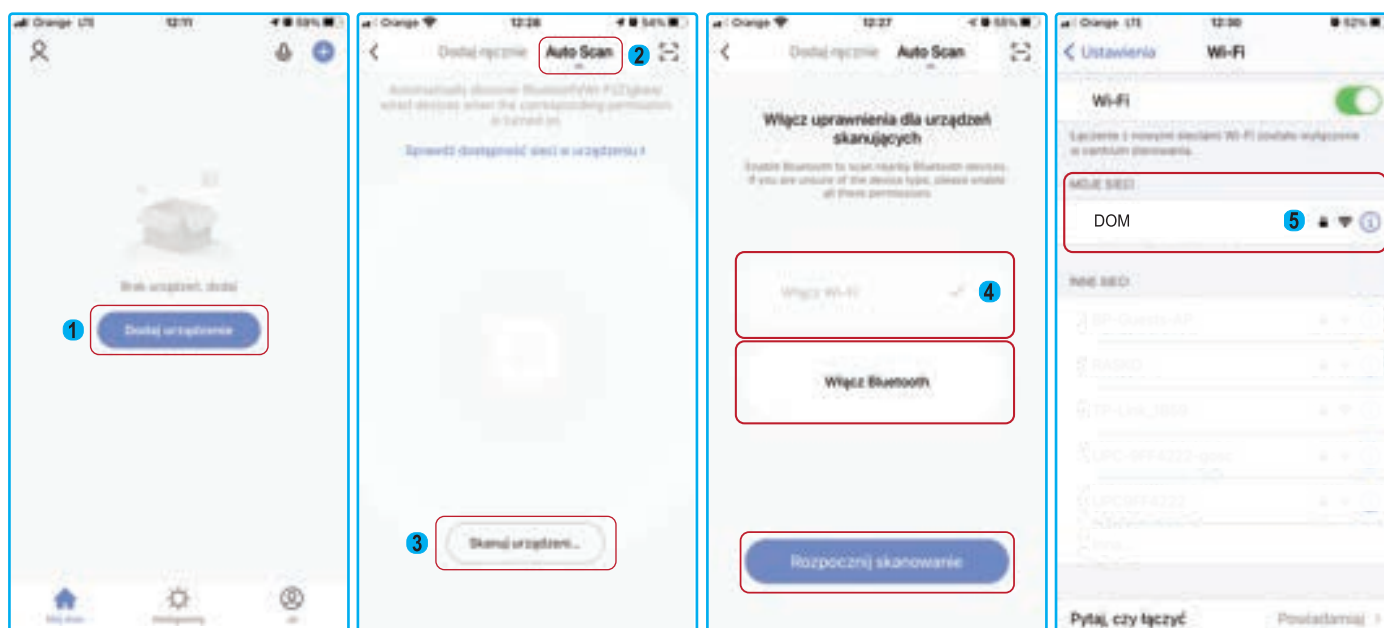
Orange LTE 12:11 59%

Brak urządzeń, dodaj

1

Dodaj urządzenie

Mój dom

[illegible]

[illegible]

Orange 12:26 54%

Dodaj ręcznie Auto Scan 2

Automatically discover Bluetooth/Wi-Fi/Zigbee wired devices when the corresponding permission is turned on.

Sprawdź dostępność sieci w urządzeniu >

3 Skanuj urządzeni...

Orange 12:27 55%

Dodaj ręcznie Auto Scan

Włącz uprawnienia dla urządzeń skanujących

Enable Bluetooth to scan nearby Bluetooth devices. If you are unsure of the device type, please enable all these permissions.

Włącz Wi-Fi 4

Włącz Bluetooth

Rozpocznij skanowanie

Orange LTE 12:30 52%

< Ustawienia Wi-Fi

Wi-Fi

Łączenie z nowymi sieciami Wi-Fi zostało wyłączone w centrum sterowania.

MOJE SIECI

DOM 5

INNE SIECI

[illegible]

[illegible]

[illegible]

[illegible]

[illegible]

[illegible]

Pytaj, czy łączyć Powiadamiaj >